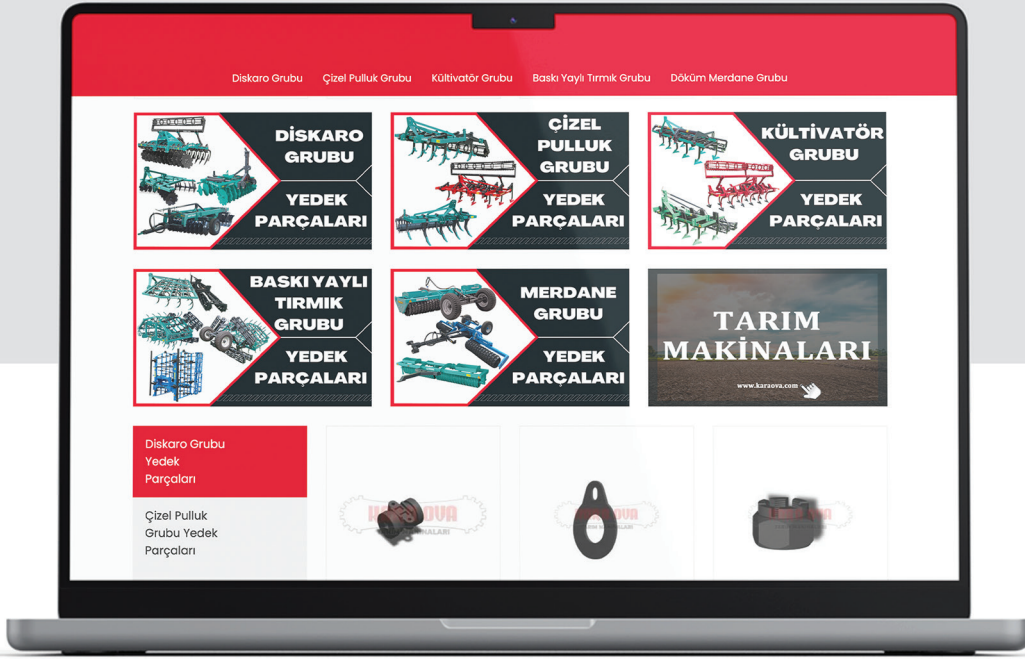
Diskaro Grubu Çizel Pulluk Grubu Kültivatör Grubu Baskı Yaylı Tırmık Grubu Döküm Merdane Grubu

DİSKARO GRUBU YEDEK PARÇALARI

ÇİZEL PULLUK GRUBU YEDEK PARÇALARI

KÜLTİVATÖR GRUBU YEDEK PARÇALARI

BASKI YAYLI TIRMIK GRUBU YEDEK PARÇALARI

MERDANE GRUBU YEDEK PARÇALARI

TARIM MAKİNALARI
www.karaova.com

Diskaro Grubu Yedek Parçaları

Çizel Pulluk Grubu Yedek Parçaları